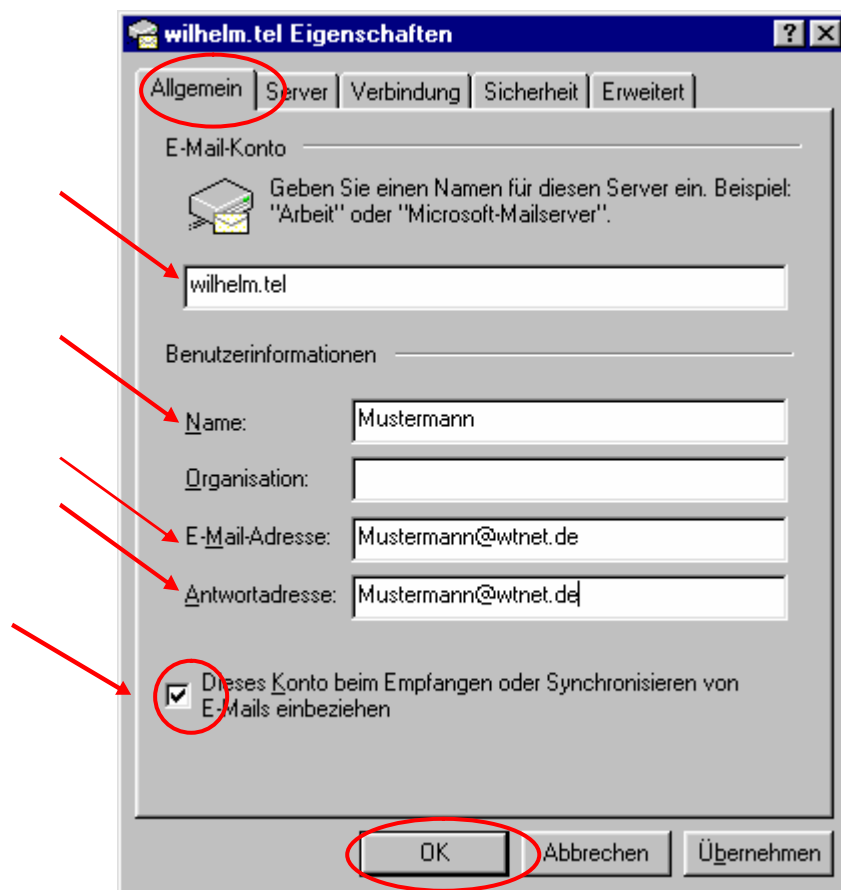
wilhelm.tel Eigenschaften

?

Allgemein | Server | Verbindung | Sicherheit | Erweitert

E-Mail-Konto

Geben Sie einen Namen für diesen Server ein. Beispiel: "Arbeit" oder "Microsoft-Mailserver".

wilhelm.tel

Benutzerinformationen

Name: Mustermann

Organisation:

E-Mail-Adresse: Mustermann@wtnet.de

Antwortadresse: Mustermann@wtnet.de

Dieses Konto beim Empfangen oder Synchronisieren von E-Mails einbeziehen

OK | Abbrechen | Übernehmen